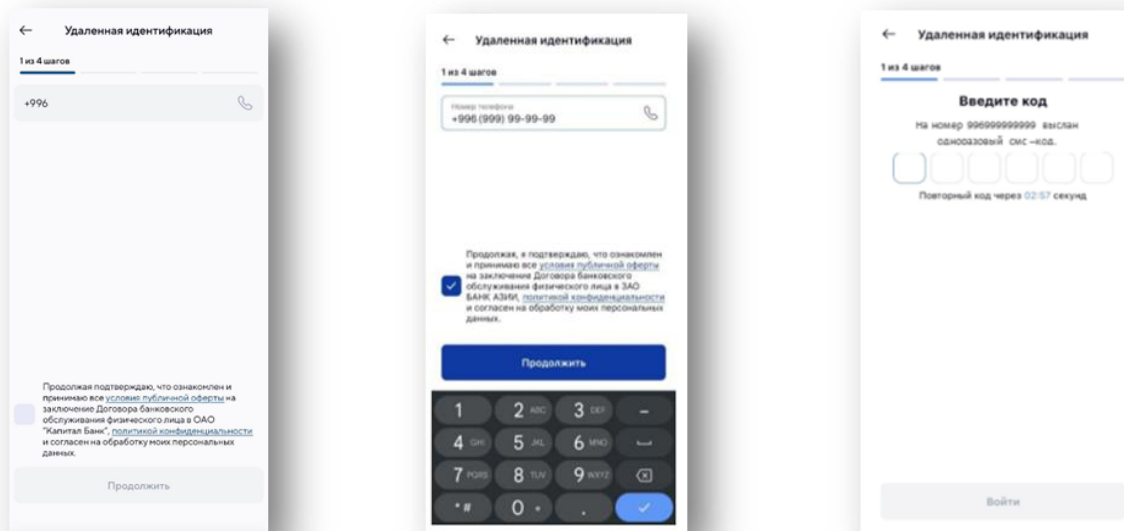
← Удаленная идентификация

1 из 4 шагов

+996

Продолжая подтверждаю, что ознакомлен и принимаю все условия публичной оферты на заключение Договора банковского обслуживания физического лица в ОАО "Капитал Банк", политикой конфиденциальности и согласен на обработку моих персональных данных.

Продолжить

← Удаленная идентификация

1 из 4 шагов

Номер телефона
+996 (999) 99-99-99

Продолжая, я подтверждаю, что ознакомлен и принимаю все условия публичной оферты на заключение Договора банковского обслуживания физического лица в ЗАО БАНК АЗИИ, политикой конфиденциальности и согласен на обработку моих персональных данных.

Продолжить

1
2 ABC
3 DEF
-
4 GHI
5 JKL
6 MNO
7 PQRS
8 TUV
9 WXYZ
*#
0 +
.

← Удаленная идентификация

1 из 4 шагов

Введите код

На номер 996999999999 выслан одноразовый смс-код.

Повторный код через 02:57 секунд

Войти